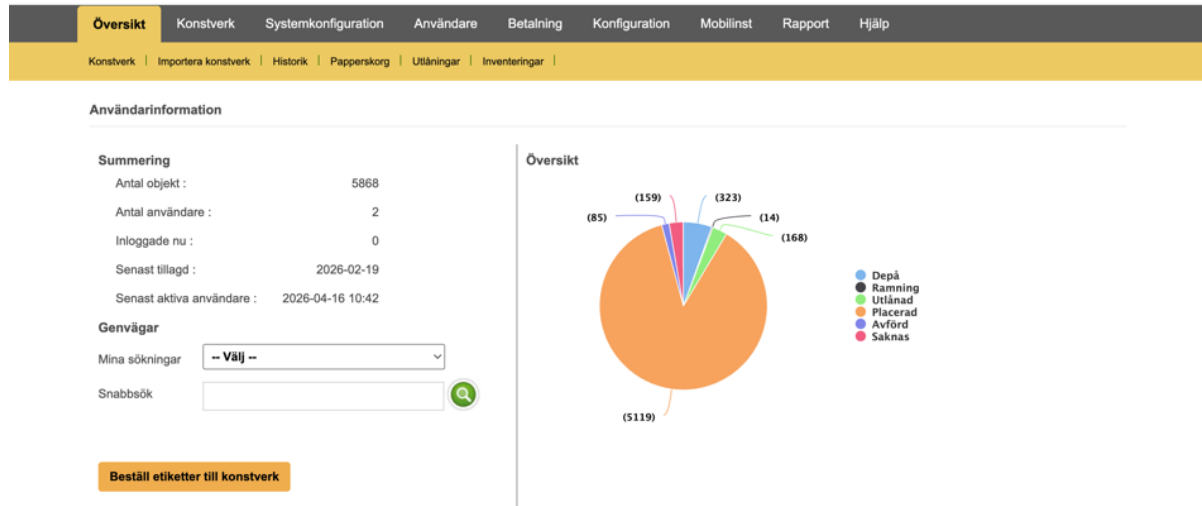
Översikt Konstverk Systemkonfiguration Användare Betalning Konfiguration Mobilinst Rapport Hjälp

Konstverk | Importera konstverk | Historik | Papperskorg | Utlåningar | Inventeringar |

Användarinformation

Summering

| | |
|---|---|
| Antal objekt : | 5868 |
| Antal användare : | 2 |
| Inloggade nu : | 0 |
| Senast tillagd : | 2026-02-19 |
| Senast aktiva användare : | 2026-04-16 10:42 |

Genvägar

Mina sökningar -- Välj --

Snabbsök

Beställ etiketter till konstverk

Översikt

(159) (323) (85) (14) (168) (5119)

Depå
Ramning
Utlånad
Placerad
Avförd
Saknas